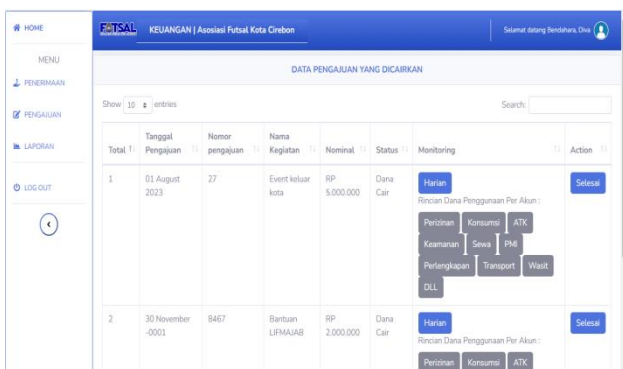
HOME

MENU

PENERIMAAN

PENGAJUAN

LAPORAN

LOG OUT

FUTSAL

KEUANGAN | Asosiasi Futsal Kota Cirebon

Selamat datang Bendahara, Diva

DATA PENGAJUAN YANG DICAIRKAN

Show 10 entries

Search:

| Total | Tanggal Pengajuan | Nomor pengajuan | Nama Kegiatan | Nominal | Status | Monitoring | Action |
|---|---|---|---|---|---|---|---|
| 1 | 01 August 2023 | 27 | Event keluar kota | RP 5.000.000 | Dana Cair | Harian Rincian Dana Penggunaan Per Akun : Perizinan Konsumsi ATK Keamanan Sewa PMI Perlengkapan Transport Wasit DLL | Selesai |
| 2 | 30 November -0001 | 8467 | Bantuan LIFMAJAB | RP 2.000.000 | Dana Cair | Harian Rincian Dana Penggunaan Per Akun : Perizinan Konsumsi ATK | Selesai |